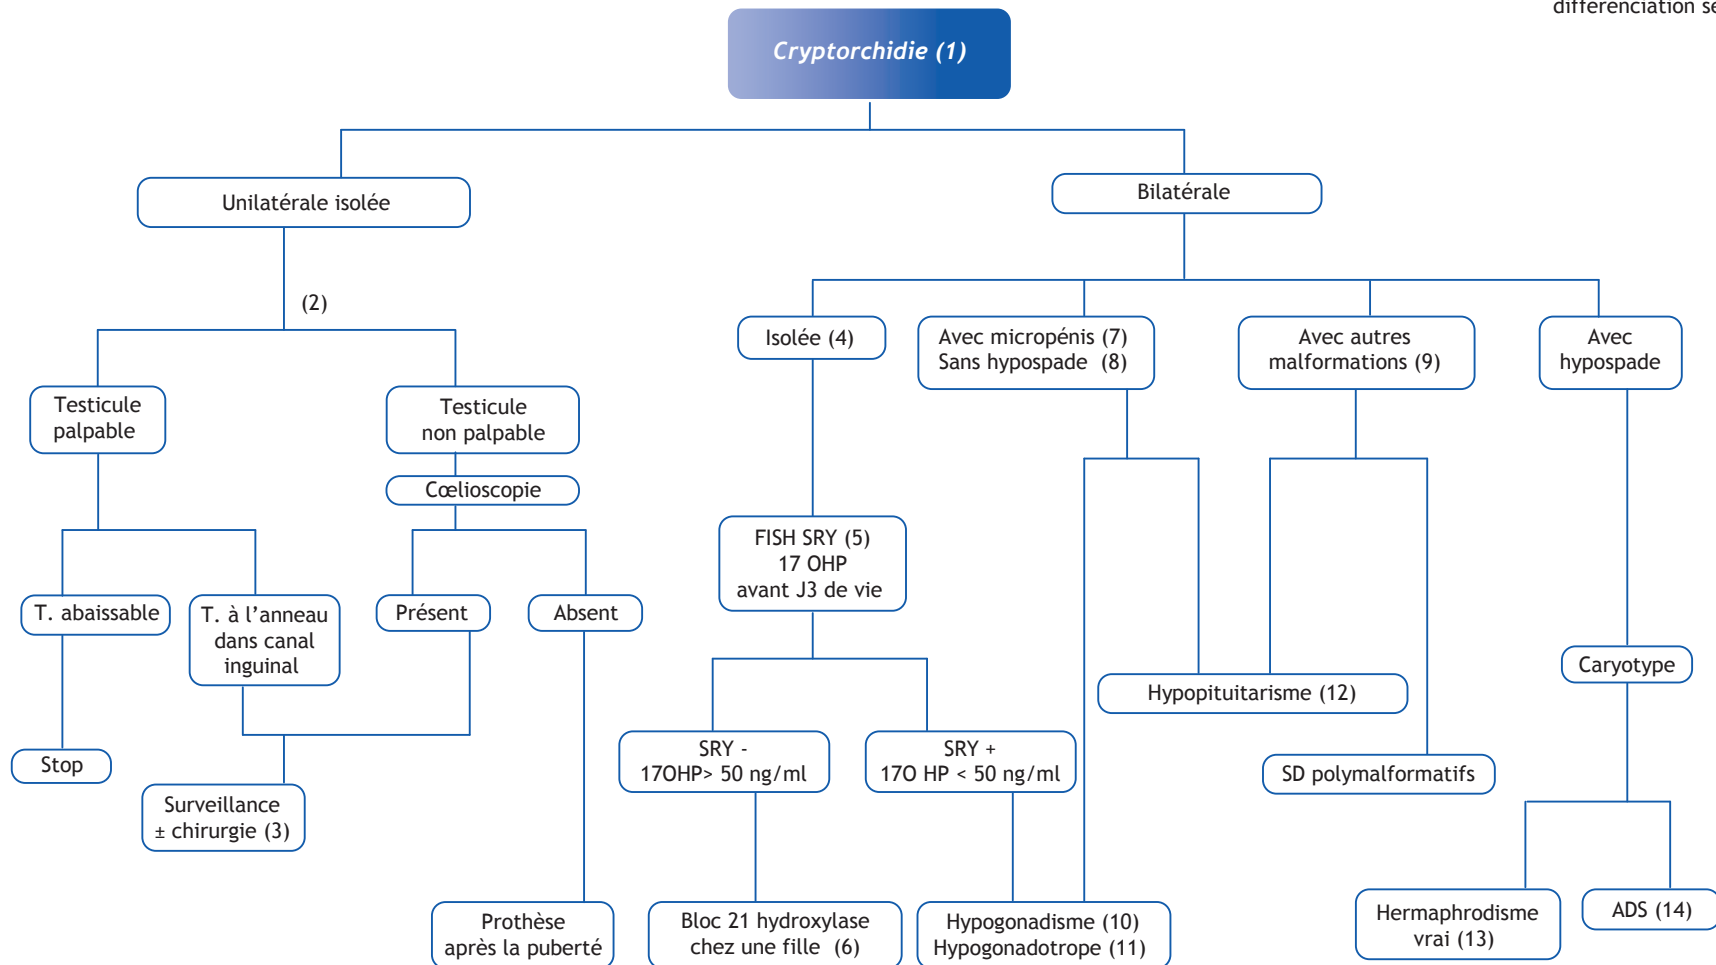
différenciation se

Cryptorchidie (1)

Unilatérale isolée

Bilatérale

(2)

Testicule palpable

Testicule non palpable

Cœlioscopie

T. abaissable

T. à l'anneau dans canal inguinal

Présent

Absent

Stop

Surveillance ± chirurgie (3)

Prothèse après la puberté

Isolée (4)

Avec micropénis (7) Sans hypospade (8)

Avec autres malformations (9)

Avec hypospade

FISH SRY (5) 17 OHP avant J3 de vie

SRY - 17OHP> 50 ng/ml

SRY + 17O HP < 50 ng/ml

Bloc 21 hydroxylase chez une fille (6)

Hypogonadisme (10) Hypogonadotrope (11)

Hypopituitarisme (12)

SD polymalformatifs

Caryotype

Hermaphrodisme vrai (13)

ADS (14)